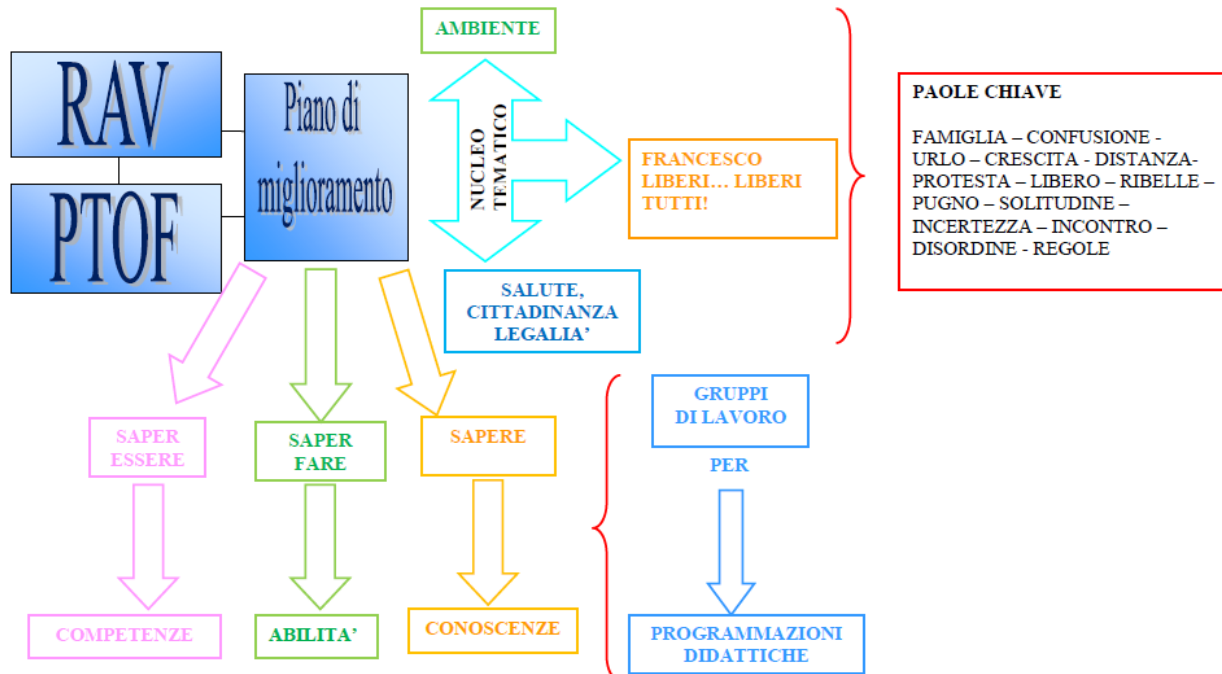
RAV

PTOF

Piano di miglioramento

AMBIENTE

NUCLEO TEMATICO

FRANCESCO LIBERI… LIBERI TUTTI!

SALUTE, CITTADINANZA LEGALIA'

PAOLE CHIAVE

FAMIGLIA – CONFUSIONE - URLO – CRESCITA - DISTANZA- PROTESTA – LIBERO – RIBELLE – PUGNO – SOLITUDINE – INCERTEZZA – INCONTRO – DISORDINE - REGOLE

SAPER ESSERE

SAPER FARE

SAPERE

COMPETENZE

ABILITA'

CONOSCENZE

GRUPPI DI LAVORO

PER

PROGRAMMAZIONI DIDATTICHE